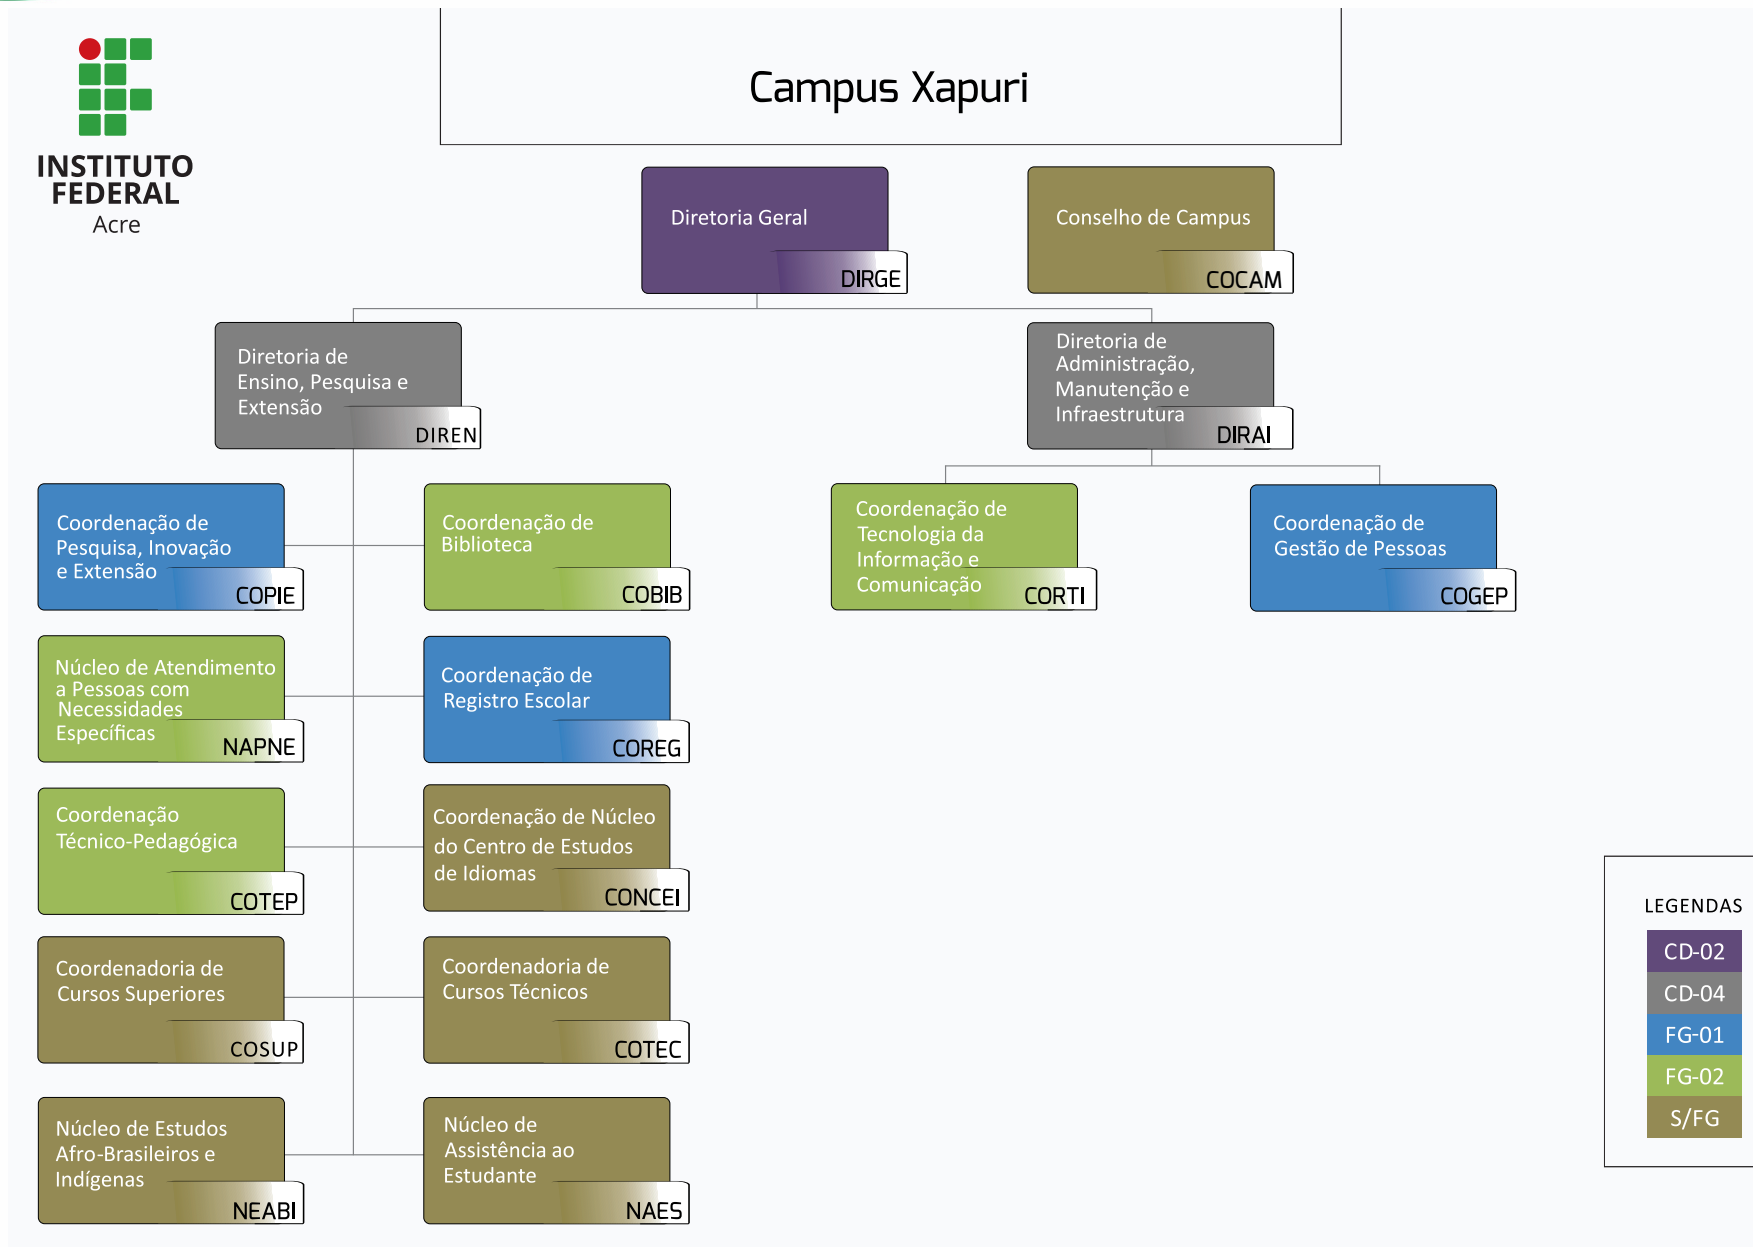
INSTITUTO FEDERAL
Acre

Campus Xapuri

Diretoria Geral
DIRGE

Conselho de Campus
COCAM

Diretoria de Ensino, Pesquisa e Extensão
DIREN

Diretoria de Administração, Manutenção e Infraestrutura
DIRAI

Coordenação de Pesquisa, Inovação e Extensão
COPIE

Coordenação de Biblioteca
COBIB

Coordenação de Tecnologia da Informação e Comunicação
CORTI

Coordenação de Gestão de Pessoas
COGEP

Núcleo de Atendimento a Pessoas com Necessidades Específicas
NAPNE

Coordenação de Registro Escolar
COREG

Coordenação Técnico-Pedagógica
COTEP

Coordenação de Núcleo do Centro de Estudos de Idiomas
CONCEI

Coordenadoria de Cursos Superiores
COSUP

Coordenadoria de Cursos Técnicos
COTEC

Núcleo de Estudos Afro-Brasileiros e Indígenas
NEABI

Núcleo de Assistência ao Estudante
NAES

LEGENDAS
CD-02
CD-04
FG-01
FG-02
S/FG